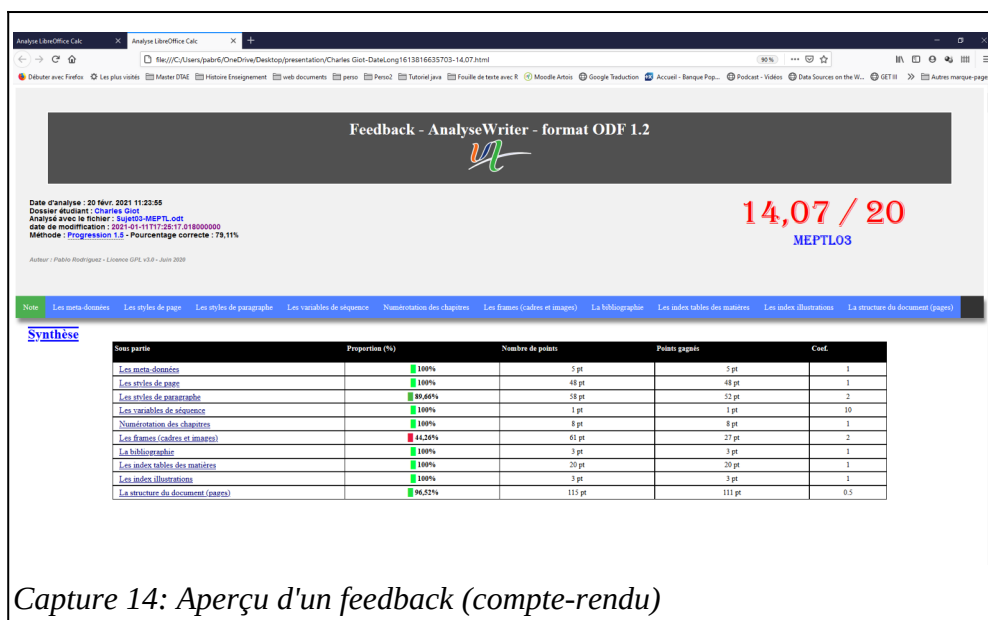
Analyse LibreOffice Calc | Analyse LibreOffice Calc | +

file:///C:/Users/pabr6/OneDrive/Desktop/presentation/Charles Giot-DateLong1613816635703-14,07.html 90%

Débuter avec Firefox | Les plus visités | Master DTAE | Histoire Enseignement | web documents | perso | Perso2 | Tutoriel java | Fouille de texte avec R | Moodle Artois | Google Traduction | Accueil - Banque Pop... | Podcast - Vidéos | Data Sources on the W... | GET III | Autres marque-pages

Feedback - AnalyseWriter - format ODF 1.2

Date d'analyse : 20 févr. 2021 11:23:55
Dossier étudiant : Charles Giot
Analysé avec le fichier : Sujet03-MEPTL.odt
date de modification : 2021-01-11T17:25:17.018000000
Méthode : Progression 1.5 - Pourcentage correcte : 79,11%

Auteur : Pablo Rodriguez - Licence GPL v3.0 - Juin 2020

14,07 / 20
MEPTL03

Note | Les meta-données | Les styles de page | Les styles de paragraphe | Les variables de séquence | Numérotation des chapitres | Les frames (cadres et images) | La bibliographie | Les index tables des matières | Les index illustrations | La structure du document (pages)

Synthèse

| Sous partie | Proportion (%) | Nombre de points | Points gagnés | Coef. |
|---|---|---|---|---|
| Les meta-données | 100% | 5 pt | 5 pt | 1 |
| Les styles de page | 100% | 48 pt | 48 pt | 1 |
| Les styles de paragraphe | 89,66% | 58 pt | 52 pt | 2 |
| Les variables de séquence | 100% | 1 pt | 1 pt | 10 |
| Numérotation des chapitres | 100% | 8 pt | 8 pt | 1 |
| Les frames (cadres et images) | 44,26% | 61 pt | 27 pt | 2 |
| La bibliographie | 100% | 3 pt | 3 pt | 1 |
| Les index tables des matières | 100% | 20 pt | 20 pt | 1 |
| Les index illustrations | 100% | 3 pt | 3 pt | 1 |
| La structure du document (pages) | 96,52% | 115 pt | 111 pt | 0.5 |

Capture 14: Aperçu d'un feedback (compte-rendu)